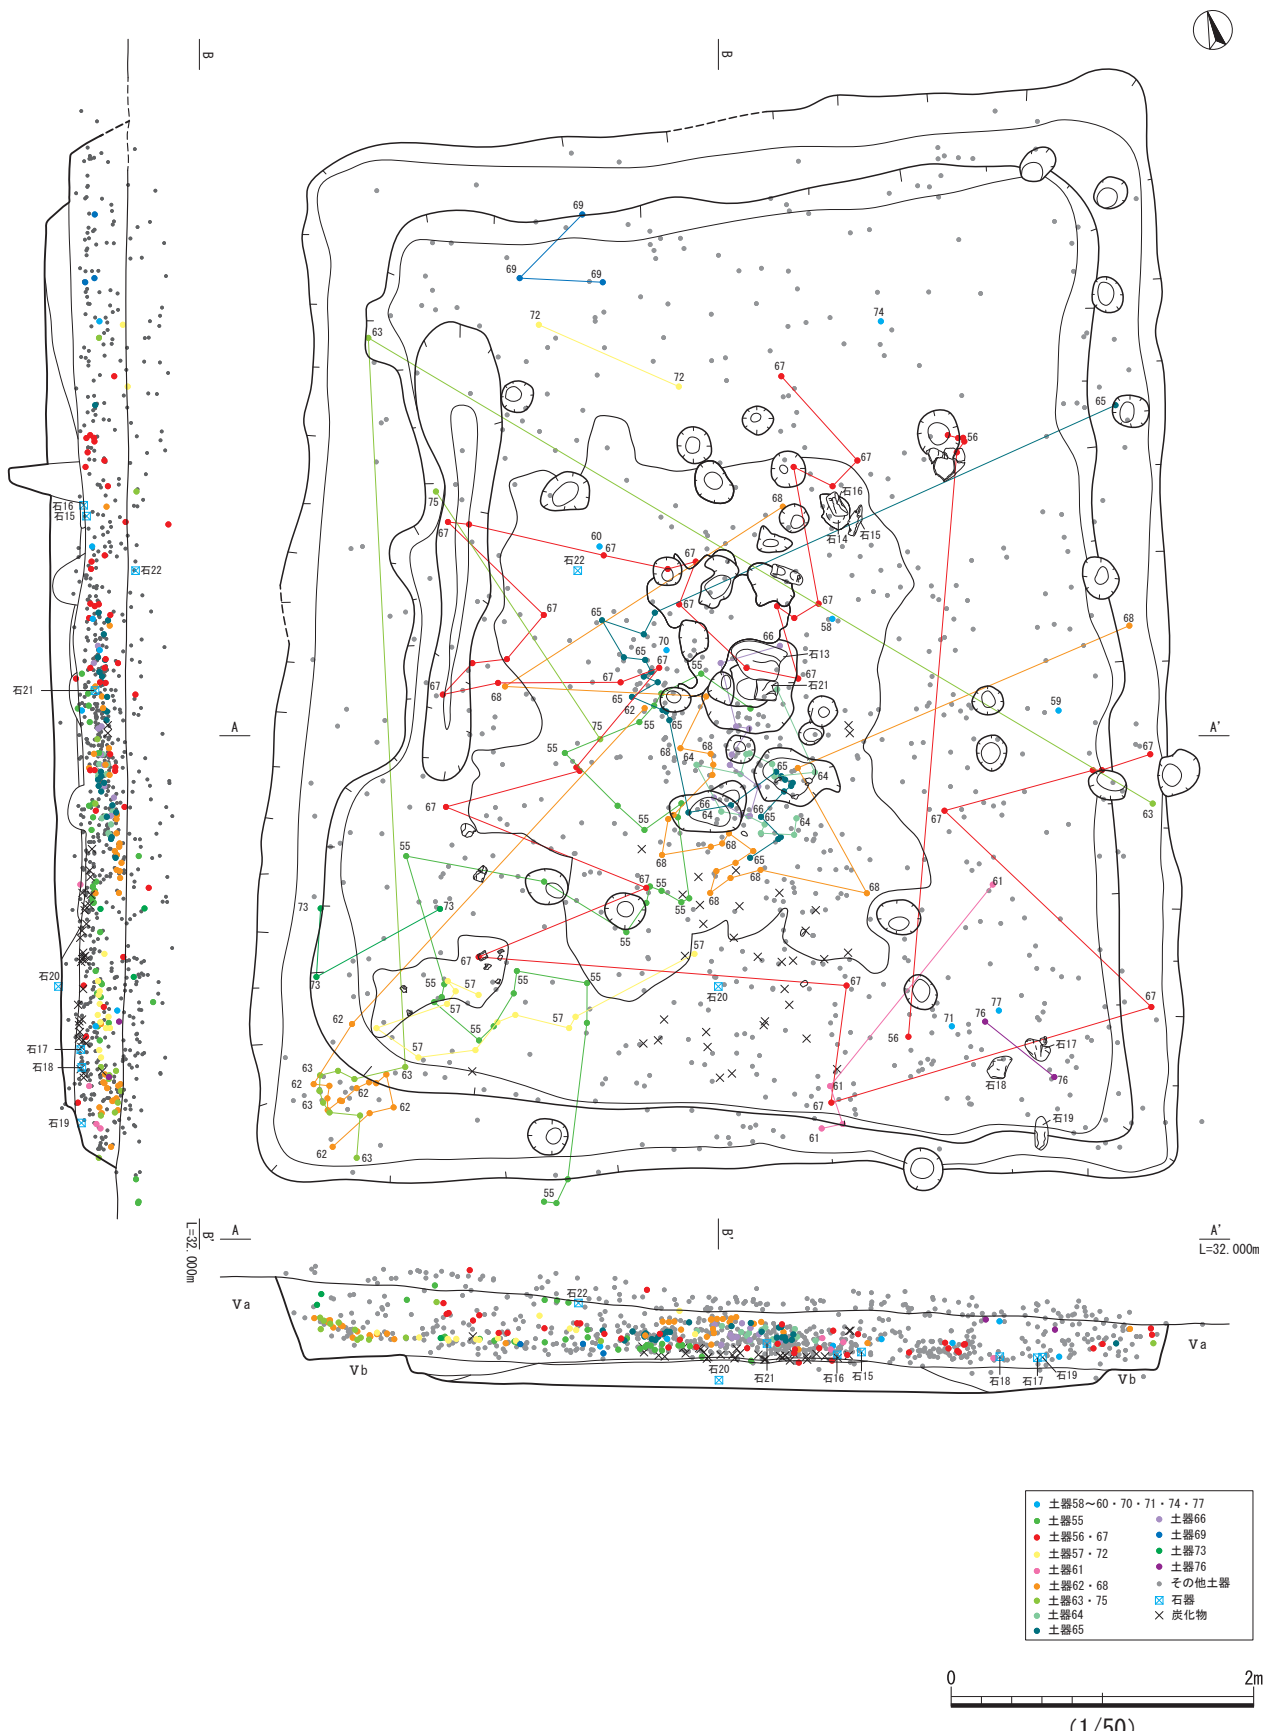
B

B

69
69
69
72
72
74
63
67
65
56
67
石16
石14
石15
68
75
67
60
67
石22
67
67
67
58
65
70
65
67
66
石13
67
石21
67
68
67
65
62
65
55
75
68
68
64
65
64
59
68
67
63
55
67
66
64
66
65
64
55
68
65
68
67
55
55
68
68
61
73
73
55
57
67
73
55
55
57
石20
67
77
71
76
56
石17
石18
76
62
57
57
55
57
63
62
63
62
62
63
67
61
61
石19
62
63
55

石16
石15
石22
石21
石20
石17
石18
石19

A
A'

A
L=32.000m
B'
B'
A'
L=32.000m

Va
石22
Vb
石20
石21
石16
石15
石18
石17
石19
Vb
Va

| | |
|---|---|
| 土器58～60・70・71・74・77 | |
| 土器55 | 土器66 |
| 土器56・67 | 土器69 |
| 土器57・72 | 土器73 |
| 土器61 | 土器76 |
| 土器62・68 | その他土器 |
| 土器63・75 | 石器 |
| 土器64 | 炭化物 |
| 土器65 | |

0
2m
(1/50)